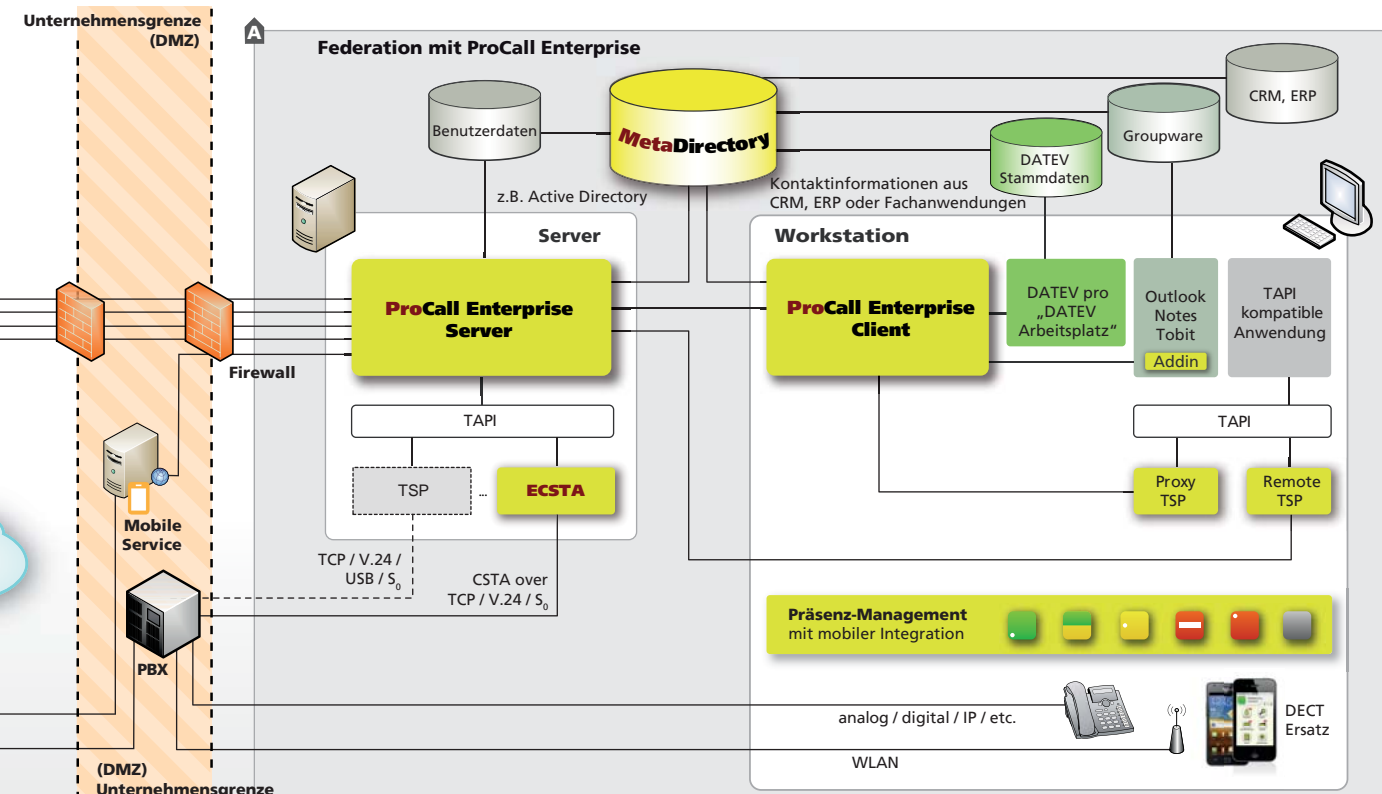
Unternehmensgrenze (DMZ)

A

Federation mit ProCall Enterprise

Benutzerdaten

MetaDirectory

CRM, ERP

Groupware

DATEV Stammdaten

z.B. Active Directory

Kontaktinformationen aus CRM, ERP oder Fachanwendungen

Server

Workstation

ProCall Enterprise Server

ProCall Enterprise Client

DATEV pro „DATEV Arbeitsplatz“

Outlook Notes Tobit

Addin

TAPI kompatible Anwendung

Firewall

TAPI

TAPI

TSP

...

ECSTA

Proxy TSP

Remote TSP

Mobile Service

TCP / V.24 / USB / $S_0$

CSTA over TCP / V.24 / $S_0$

PBX

Präsenz-Management mit mobiler Integration

analog / digital / IP / etc.

DECT Ersatz

WLAN

(DMZ) Unternehmensgrenze